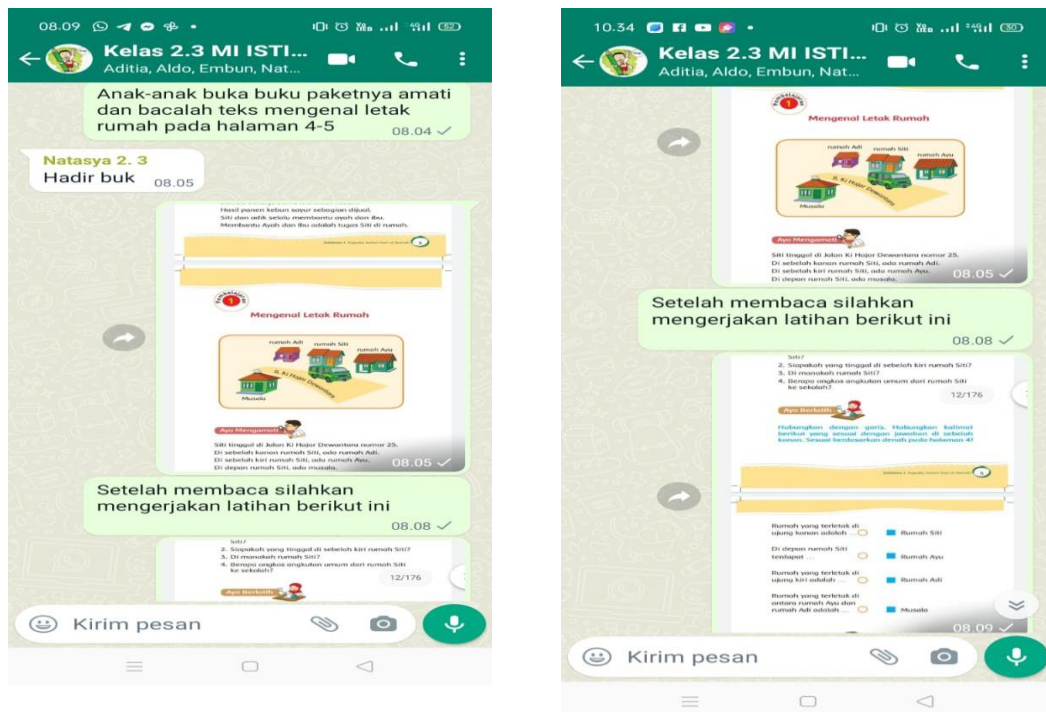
08.09

Kelas 2.3 MI ISTI...
Aditia, Aldo, Embun, Nat...

Anak-anak buka buku paketnya amati dan bacalah teks mengenal letak rumah pada halaman 4-5 08.04

Natasya 2. 3
Hadir buk 08.05

Hasil panen kebun sayur sebagian dijual. Siti dan adik selalu membantu ayah dan ibu. Membantu Ayah dan Ibu adalah tugas Siti di rumah.

Pembelajaran 1
Mengenal Letak Rumah

rumah Adi
rumah Siti
rumah Ayu
Jl. Ki Hajar Dewantara
Musala

Ayo Mengamati

Siti tinggal di Jalan Ki Hajar Dewantara nomor 25. Di sebelah kanan rumah Siti, ada rumah Adi. Di sebelah kiri rumah Siti, ada rumah Ayu. Di depan rumah Siti, ada musala.
08.05

Setelah membaca silahkan mengerjakan latihan berikut ini 08.08

Siti?
2. Siapakah yang tinggal di sebelah kiri rumah Siti?
3. Di manakah rumah Siti?
4. Berapa ongkos angkutan umum dari rumah Siti ke sekolah?
12/176

Ayo Berlatih

Kirim pesan

10.34

Kelas 2.3 MI ISTI...
Aditia, Aldo, Embun, Nat...

Pembelajaran 1
Mengenal Letak Rumah

rumah Adi
rumah Siti
rumah Ayu
Jl. Ki Hajar Dewantara
Musala

Ayo Mengamati

Siti tinggal di Jalan Ki Hajar Dewantara nomor 25. Di sebelah kanan rumah Siti, ada rumah Adi. Di sebelah kiri rumah Siti, ada rumah Ayu. Di depan rumah Siti, ada musala.
08.05

Setelah membaca silahkan mengerjakan latihan berikut ini 08.08

Siti?
2. Siapakah yang tinggal di sebelah kiri rumah Siti?
3. Di manakah rumah Siti?
4. Berapa ongkos angkutan umum dari rumah Siti ke sekolah?
12/176

Ayo Berlatih

Hubungkan dengan garis. Hubungkan kalimat berikut yang sesuai dengan jawaban di sebelah kanan. Sesuai berdasarkan denah pada halaman 4!

Rumah yang terletak di ujung kanan adalah ... Rumah Siti
Di depan rumah Siti terdapat ... Rumah Ayu
Rumah yang terletak di ujung kiri adalah ... Rumah Adi
Rumah yang terletak di antara rumah Ayu dan rumah Adi adalah ... Musala
08.09

Kirim pesan